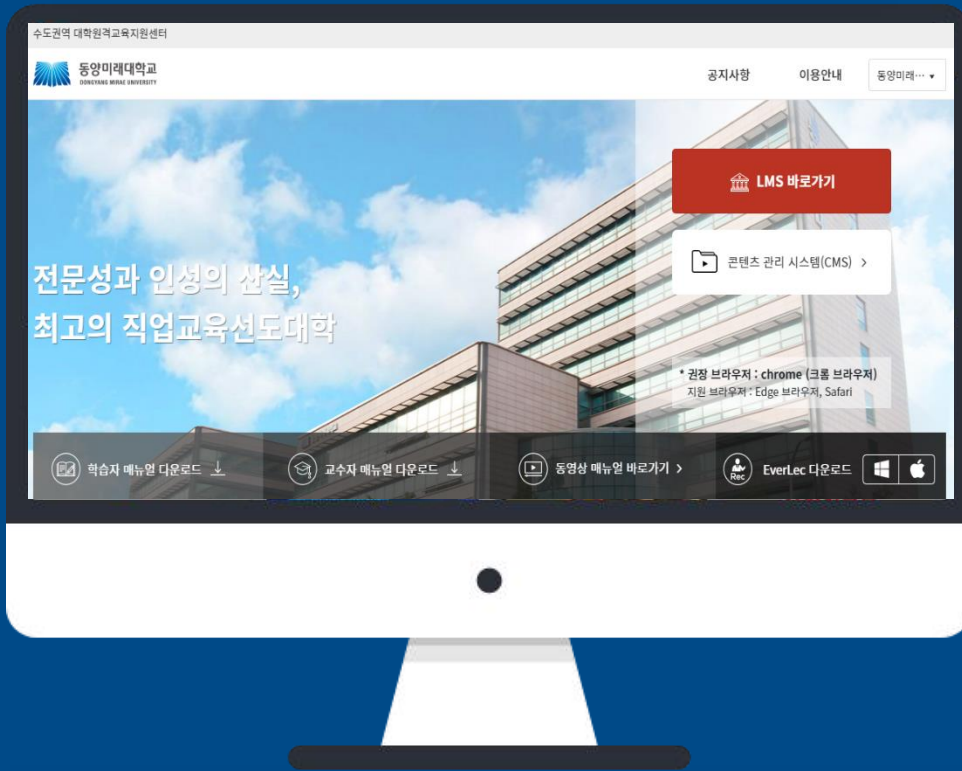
수도권역 대학원격교육지원센터

동양미래대학교
DONGYANG MIRAE UNIVERSITY

공지사항

이용안내

동양미래... ▾

LMS 바로가기

콘텐츠 관리 시스템(CMS) >

전문성과 인성의 산실,
최고의 직업교육선도대학

* 권장 브라우저 : chrome (크롬 브라우저)
지원 브라우저 : Edge 브라우저, Safari

학습자 매뉴얼 다운로드

교수자 매뉴얼 다운로드

동영상 매뉴얼 바로가기 >

Rec

EverLec 다운로드